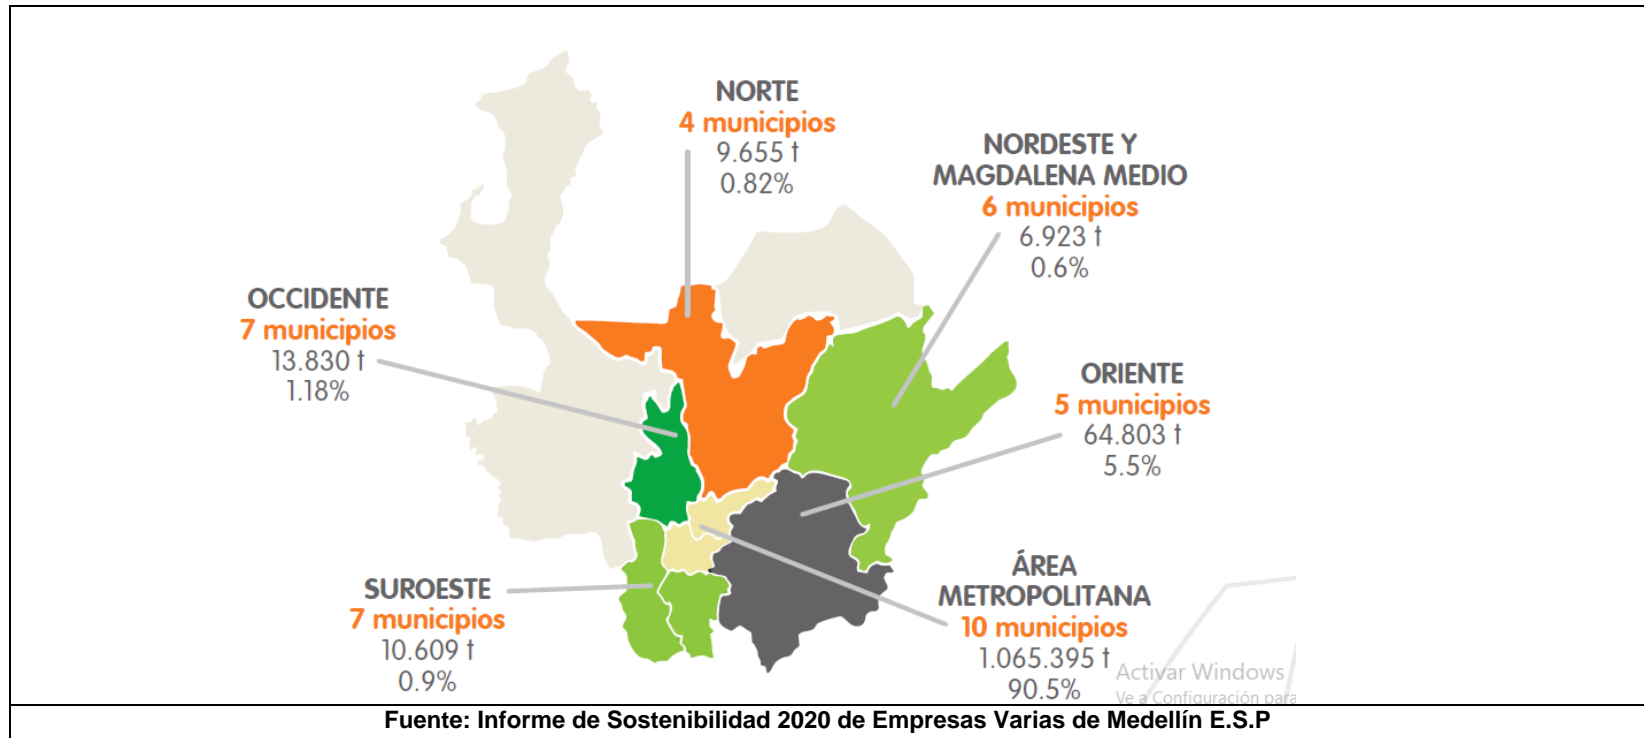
NORTE
4 municipios
9.655 t
0.82%

NORDESTE Y MAGDALENA MEDIO
6 municipios
6.923 t
0.6%

OCCIDENTE
7 municipios
13.830 t
1.18%

ORIENTE
5 municipios
64.803 t
5.5%

SUROESTE
7 municipios
10.609 t
0.9%

ÁREA METROPOLITANA
10 municipios
1.065.395 t
90.5%

Activar Windows
Ve a Configuración para

Fuente: Informe de Sostenibilidad 2020 de Empresas Varias de Medellín E.S.P